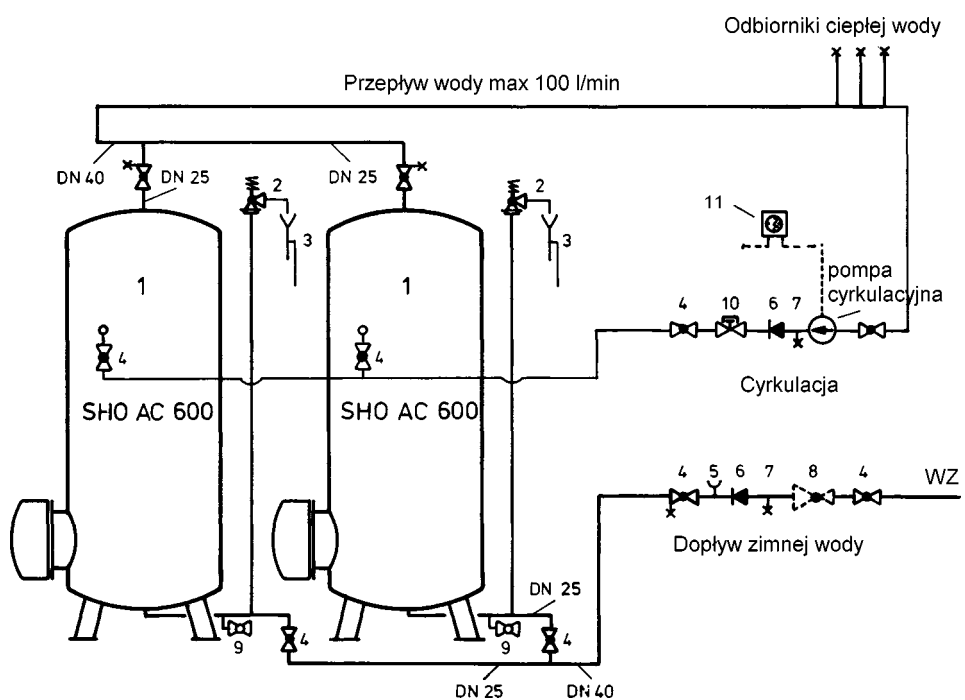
Odbiorniki ciepłej wody

Przepływ wody max 100 l/min

DN 40
DN 25
DN 25
2
3
2
3
11
1
1
pompa cyrkulacyjna
4
10
6
7
4
4
4
SHO AC 600
SHO AC 600
Cyrkulacja
4
5
6
7
8
4
WZ
Dopływ zimnej wody
DN 25
9
4
9
4
DN 25
DN 40